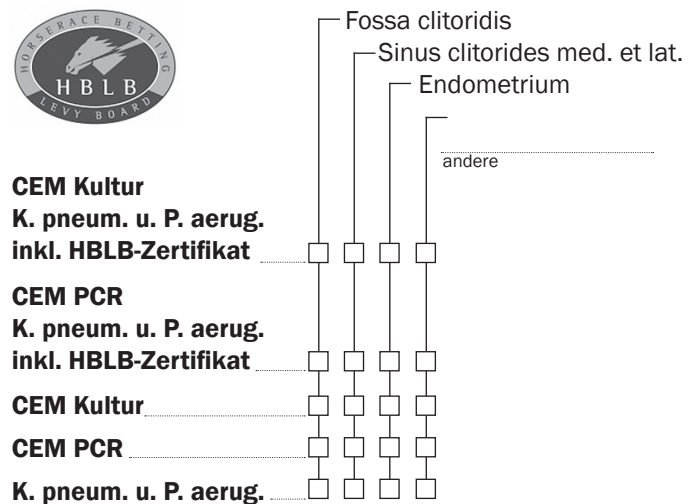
HORSERACE BETTING
HBLB
LEVY BOARD

Fossa clitoridis
Sinus clitorides med. et lat.
Endometrium
andere

CEM Kultur
K. pneum. u. P. aerug.
inkl. HBLB-Zertifikat

CEM PCR
K. pneum. u. P. aerug.
inkl. HBLB-Zertifikat

CEM Kultur

CEM PCR

K. pneum. u. P. aerug.